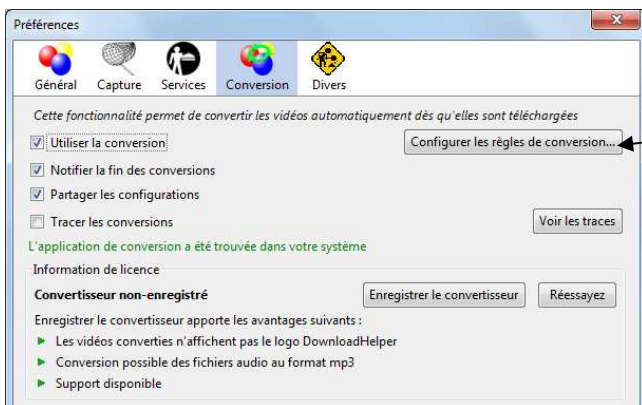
Préférences

Général Capture Services Conversion Divers

Cette fonctionnalité permet de convertir les vidéos automatiquement dès qu'elles sont téléchargées

Utiliser la conversion

Configurer les règles de conversion...

Notifier la fin des conversions

Partager les configurations

Tracer les conversions

Voir les traces

L'application de conversion a été trouvée dans votre système

Information de licence

Convertisseur non-enregistré

Enregistrer le convertisseur

Réessayez

Enregistrer le convertisseur apporte les avantages suivants :

Les vidéos converties n'affichent pas le logo DownloadHelper

Conversion possible des fichiers audio au format mp3

Support disponible